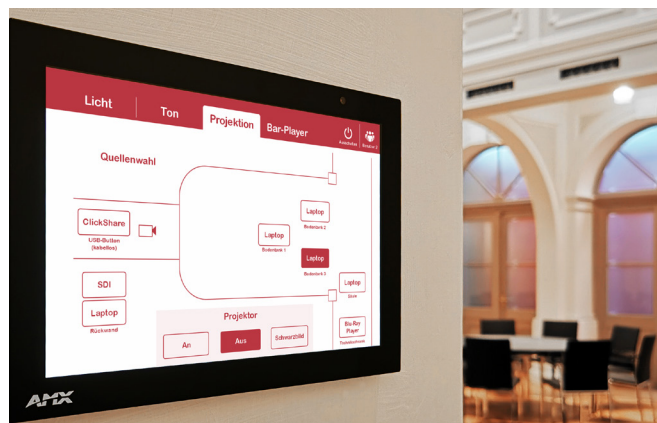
Licht
Ton
Projektion
Bar-Player
Ausschalten
Kontakt

Quellenwahl

ClickShare
USB-Button (kabellos)

Laptop
Rednerbank 1

Laptop
Rednerbank 2

Laptop
Rednerbank 3

Laptop
Bühne

Blu-Ray Player
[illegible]

SDI

Laptop
Rückwand

Projektor
An
Aus
Schwarzbild

AMX